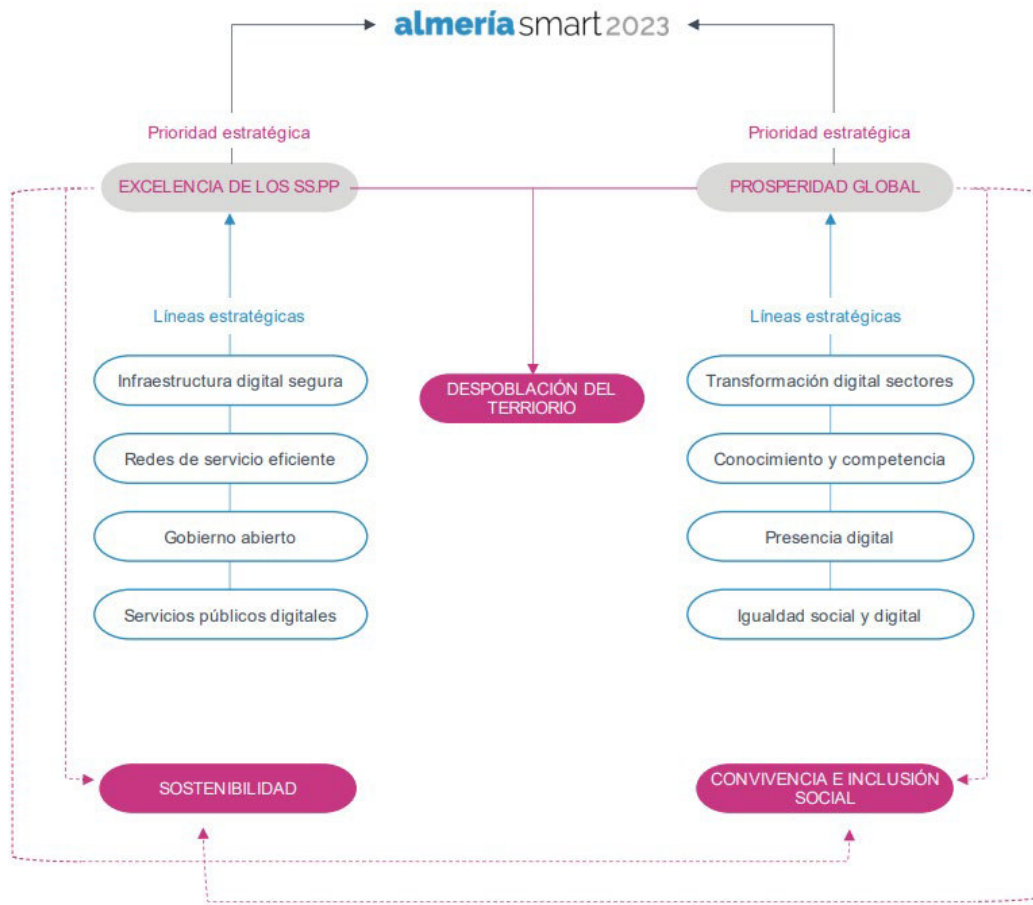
almería smart 2023

Prioridad estratégica

EXCELENCIA DE LOS SS.PP

Líneas estratégicas

Infraestructura digital segura

Redes de servicio eficiente

Gobierno abierto

Servicios públicos digitales

DESPOBLACIÓN DEL TERRIORIO

Prioridad estratégica

PROSPERIDAD GLOBAL

Líneas estratégicas

Transformación digital sectores

Conocimiento y competencia

Presencia digital

Igualdad social y digital

SOSTENIBILIDAD

CONVIVENCIA E INCLUSIÓN SOCIAL